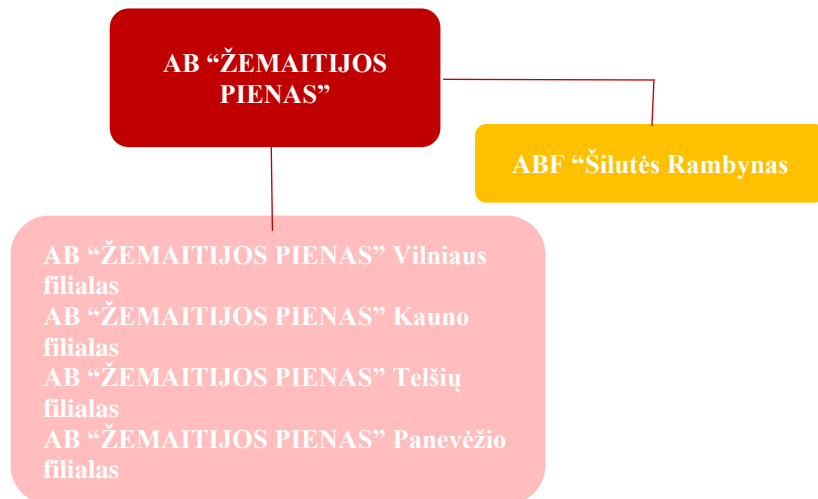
AB “ŽEMAITIJOS PIENAS”

ABF “Šilutės Rambynas

AB “ŽEMAITIJOS PIENAS” Vilniaus filialas
AB “ŽEMAITIJOS PIENAS” Kauno filialas
AB “ŽEMAITIJOS PIENAS” Telšių filialas
AB “ŽEMAITIJOS PIENAS” Panevėžio filialas